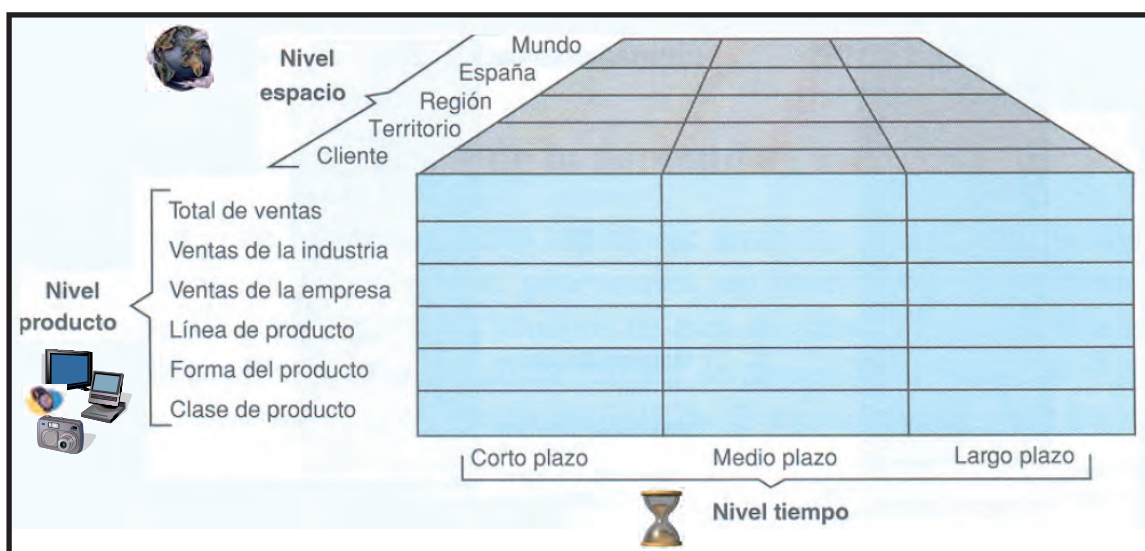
Nivel espacio

Mundo
España
Región
Territorio
Cliente

Nivel producto

Total de ventas
Ventas de la industria
Ventas de la empresa
Línea de producto
Forma del producto
Clase de producto

Corto plazo
Medio plazo
Largo plazo

Nivel tiempo